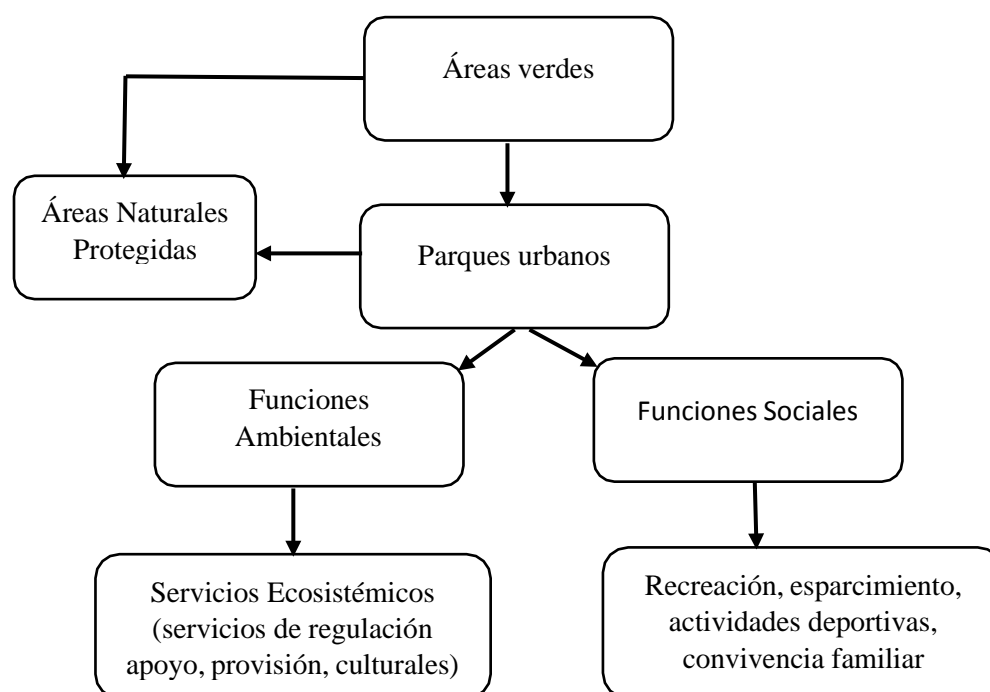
Áreas verdes

Áreas Naturales Protegidas

Parques urbanos

Funciones Ambientales

Funciones Sociales

Servicios Ecosistémicos (servicios de regulación apoyo, provisión, culturales)

Recreación, esparcimiento, actividades deportivas, convivencia familiar